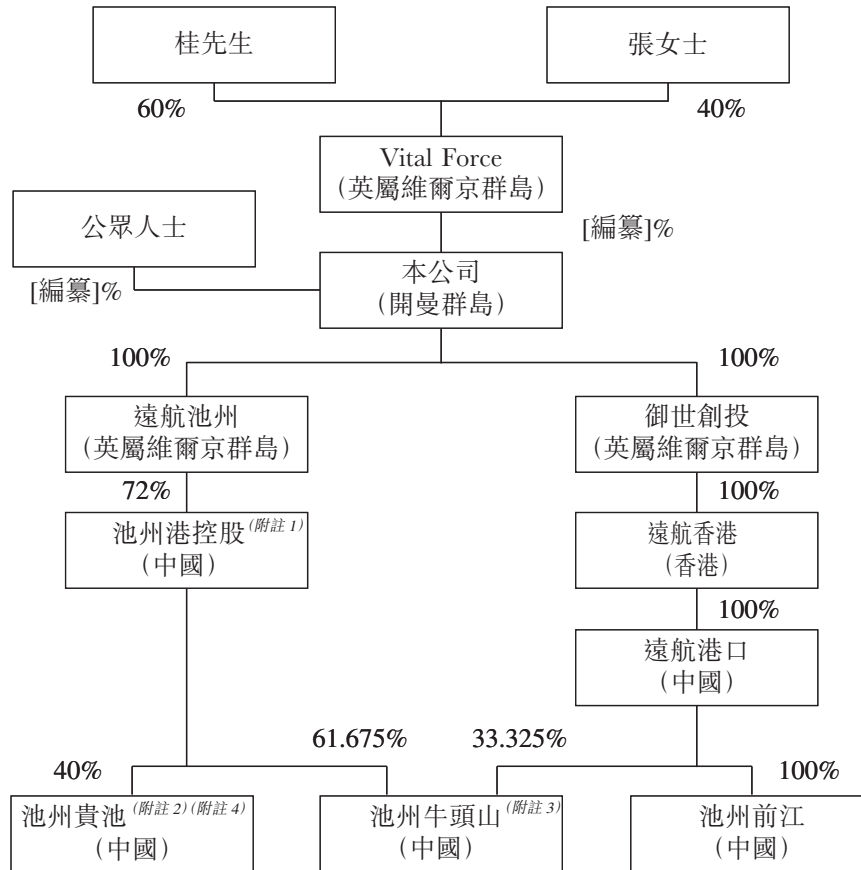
桂先生

張女士

60%

40%

Vital Force
(英屬維爾京群島)

公眾人士

[編纂]%

[編纂]%

本公司
(開曼群島)

100%

100%

遠航池州
(英屬維爾京群島)

御世創投
(英屬維爾京群島)

72%

100%

池州港控股$^{(附註 1)}$
(中國)

遠航香港
(香港)

100%

遠航港口
(中國)

61.675%

33.325%

40%

100%

池州貴池$^{(附註 2)(附註 4)}$
(中國)

池州牛頭山$^{(附註 3)}$
(中國)

池州前江
(中國)